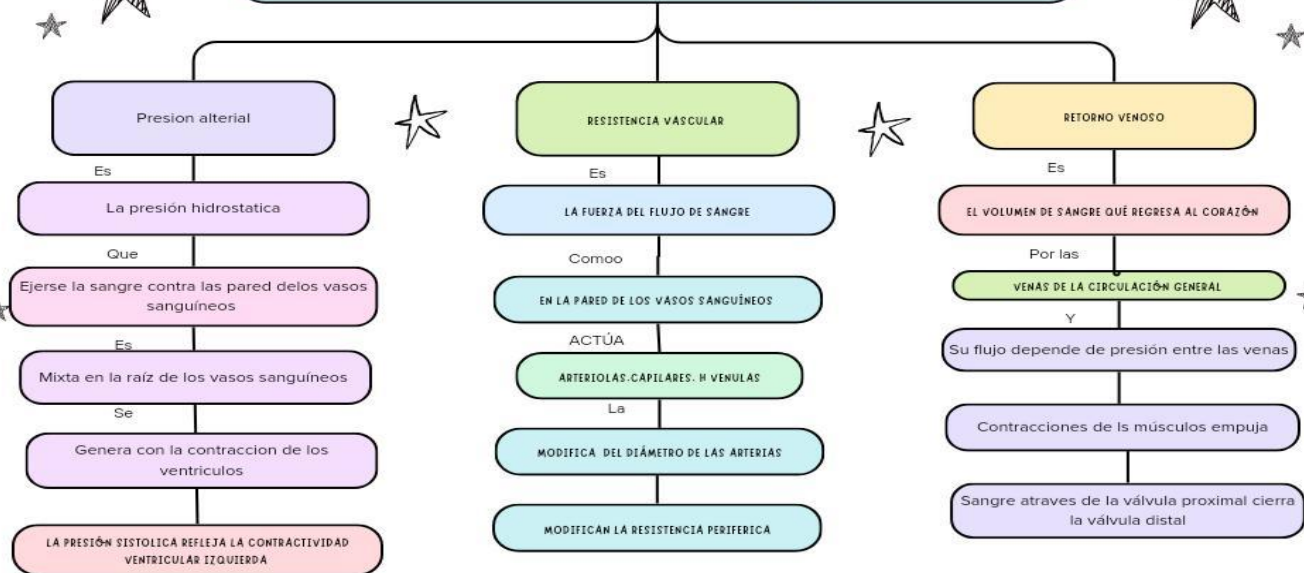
Presion alterial

Es

La presión hidrostatica

Que

Ejerse la sangre contra las pared delos vasos sanguíneos

Es

Mixta en la raíz de los vasos sanguíneos

Se

Genera con la contraccion de los ventriculos

LA PRESIÓN SISTOLICA REFLEJA LA CONTRACTIVIDAD VENTRICULAR IZQUIERDA

RESISTENCIA VASCULAR

Es

LA FUERZA DEL FLUJO DE SANGRE

Comoo

EN LA PARED DE LOS VASOS SANGUÍNEOS

ACTÚA

ARTERIOLAS.CAPILARES. H VENULAS

La

MODIFICA DEL DIÁMETRO DE LAS ARTERIAS

MODIFICAN LA RESISTENCIA PERIFERICA

RETORNO VENOSO

Es

EL VOLUMEN DE SANGRE QUÉ REGRESA AL CORAZÓN

Por las

VENAS DE LA CIRCULACIÓN GENERAL

Y

Su flujo depende de presión entre las venas

Contracciones de ls músculos empuja

Sangre atraves de la válvula proximal cierra la válvula distal